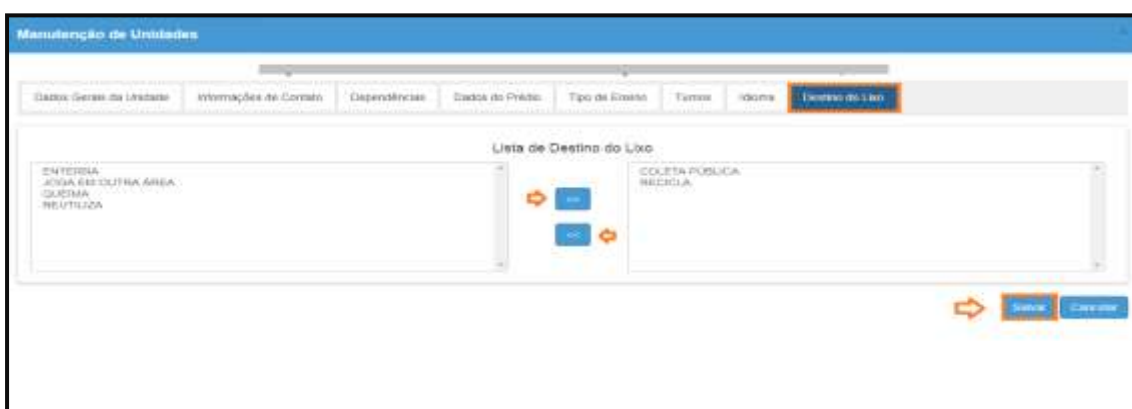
Manutenção de Unidades

Dados Gerais da Unidade | Informações de Contato | Dependências | Dados do Prédio | Tipo de Ensino | Turnos | Idioma | Destino do Lixo

Lista de Destino do Lixo

ENTERRA
JOGA EM OUTRA ÁREA
QUEIMA
REUTILIZA

>>

<<

COLETA PÚBLICA
RECICLA

Salvar
Cancelar